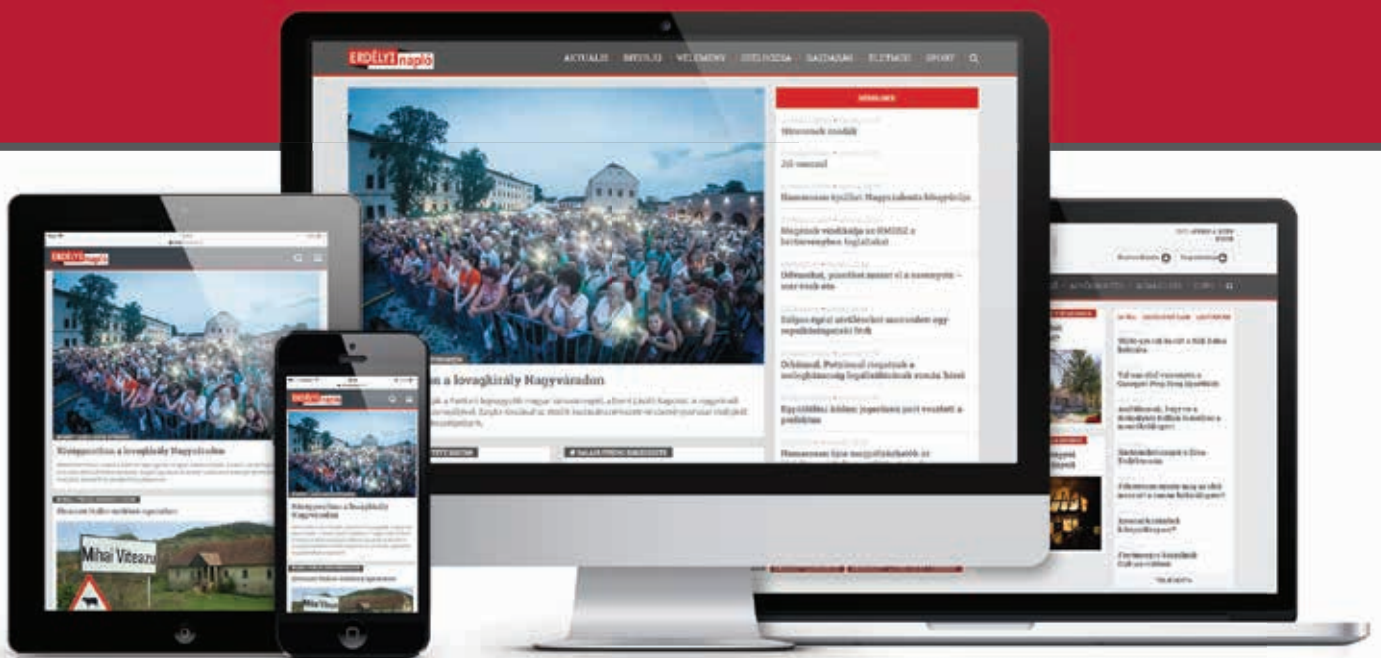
ERDÉLYI napló

AKTUÁLIS BELFÖLD VÉLEMÉNY DIPLOMÁCIA GAZDASÁG ÉLETMÓD SPORT

HÍRBLOKK

Hétvezérek óriásai

Jó vasárnapot

Hamarosan kezdődik a Nagyváradi könyvfesztivál

Megnyitották az RMDSZ a kivitelezésben foglalkozót

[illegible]

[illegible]

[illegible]

Egyesülési kérdés: jogosítvány jönni vezetést a pártban

Hamarosan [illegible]

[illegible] a lovagkirály Nagyváradon

ERDÉLYI napló

Mihai Viteazu

Mihai Viteazu